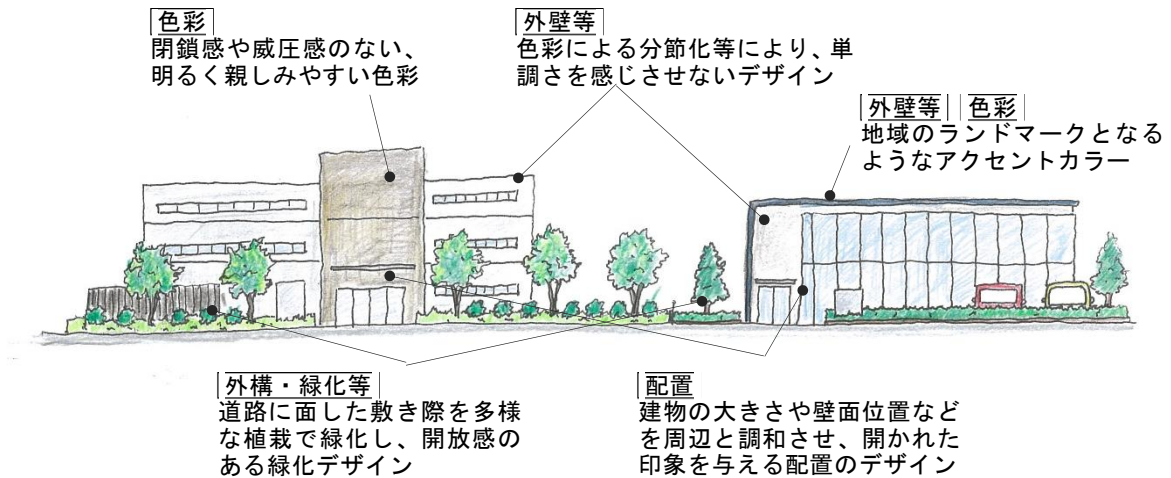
色彩
閉鎖感や威圧感のない、明るく親しみやすい色彩

外壁等
色彩による分節化等により、単調さを感じさせないデザイン

外壁等 色彩
地域のランドマークとなるようなアクセントカラー

外構・緑化等
道路に面した敷き際を多様な植栽で緑化し、開放感のある緑化デザイン

配置
建物の大きさや壁面位置などを周辺と調和させ、開かれた印象を与える配置のデザイン